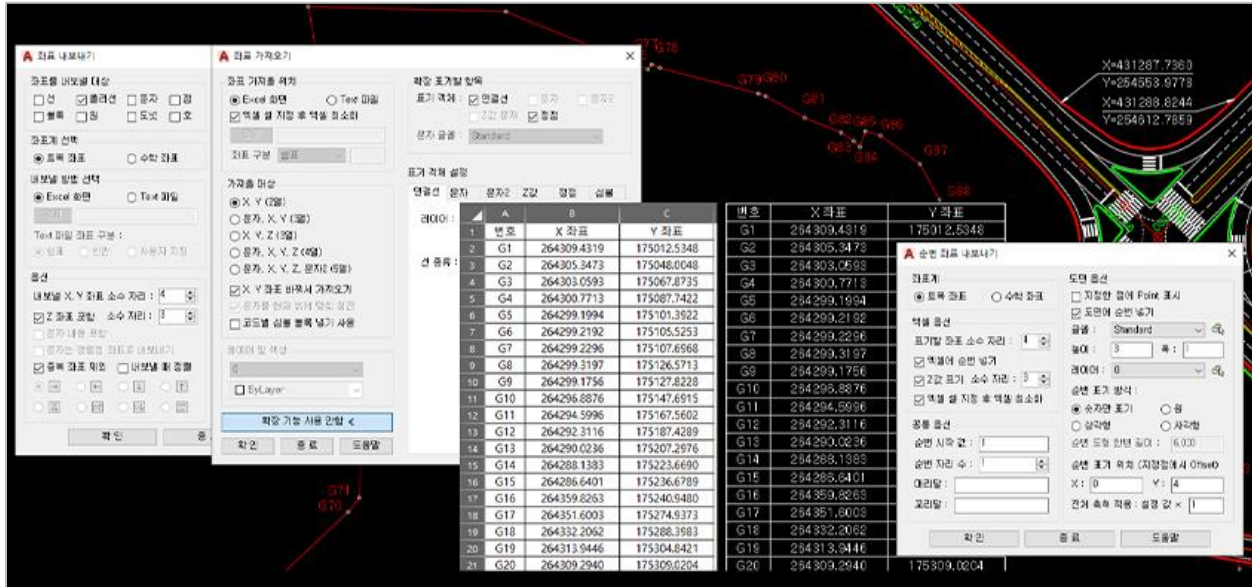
좌표 내보내기

좌표를 내보낼 대상
☐선 ☑폴리선 ☐문자 ☐점
☐블록 ☐원 ☐도넛 ☐호

좌표계 선택
◉토목 좌표 ○수학 좌표

내보낼 방법 선택
◉Excel 화면 ○Text 파일

Text 파일 좌표 구분 :

옵션
내보낼 X, Y 좌표 소수 자리 : 4
☑Z 좌표 포함 소수 자리 : 3
문자 내용 포함
문자는 정렬점 좌표로 내보내기
☑중복 좌표 제외 ☐내보낼 때 정렬

확 인 종 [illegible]

좌표 가져오기

좌표 가져올 위치
◉Excel 화면 ○Text 파일
☑엑셀 셀 지정 후 엑셀 최소화

좌표 구분 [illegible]

가져올 대상
◉X, Y (2열)
○문자, X, Y (3열)
○X, Y, Z (3열)
○문자, X, Y, Z (4열)
○문자, X, Y, Z, 문자2 (5열)
☑X, Y 좌표 바꾸서 가져오기
☐코드별 심볼 블록 넣기 사용

레이어 및 색상
0
☐ByLayer

확장 기능 사용 안함 <

확 인 종 료 도움말

확장 표기할 항목
표기 객체 : ☑연결선 문자 좌표
Z값 문자 ☑점점
문자 글꼴 : Standard

표기 객체 설정
연결선 문자 문자2 Z값 점점 심볼
레이어 :
선 종류 :

| | A | B | C |
|---|---|---|---|
| 1 | 번호 | X 좌표 | Y 좌표 |
| 2 | G1 | 264309.4319 | 175012.5348 |
| 3 | G2 | 264305.3473 | 175048.0048 |
| 4 | G3 | 264303.0593 | 175067.8735 |
| 5 | G4 | 264300.7713 | 175087.7422 |
| 6 | G5 | 264299.1994 | 175101.3922 |
| 7 | G6 | 264299.2192 | 175105.5253 |
| 8 | G7 | 264299.2296 | 175107.6968 |
| 9 | G8 | 264299.3197 | 175126.5713 |
| 10 | G9 | 264299.1756 | 175127.8228 |
| 11 | G10 | 264296.8876 | 175147.6915 |
| 12 | G11 | 264294.5996 | 175167.5602 |
| 13 | G12 | 264292.3116 | 175187.4289 |
| 14 | G13 | 264290.0236 | 175207.2976 |
| 15 | G14 | 264288.1383 | 175223.6690 |
| 16 | G15 | 264286.6401 | 175236.6789 |
| 17 | G16 | 264359.8263 | 175240.9480 |
| 18 | G17 | 264351.6003 | 175274.9373 |
| 19 | G18 | 264332.2062 | 175288.3983 |
| 20 | G19 | 264313.9446 | 175304.8421 |
| 21 | G20 | 264309.2940 | 175309.0204 |

| 번호 | X 좌표 | Y 좌표 |
|---|---|---|
| G1 | 264309.4319 | 175012.5348 |
| G2 | 264305.3473 | |
| G3 | 264303.0593 | |
| G4 | 264300.7713 | |
| G5 | 264299.1994 | |
| G6 | 264299.2192 | |
| G7 | 264299.2296 | |
| G8 | 264299.3197 | |
| G9 | 264299.1756 | |
| G10 | 264296.8876 | |
| G11 | 264294.5996 | |
| G12 | 264292.3116 | |
| G13 | 264290.0236 | |
| G14 | 264288.1383 | |
| G15 | 264286.6401 | |
| G16 | 264359.8263 | |
| G17 | 264351.6003 | |
| G18 | 264332.2062 | |
| G19 | 264313.9446 | |
| G20 | 264309.2940 | 175309.0204 |

순번 좌표 내보내기

좌표계
◉토목 좌표 ○수학 좌표

엑셀 옵션
표기할 좌표 소수 자리 : 4
☑엑셀에 순번 넣기
☑Z값 표기 소수 자리 : 3
☑엑셀 셀 지정 후 엑셀 최소화

공통 옵션
순번 시작 값 : 1
순번 자리 수 : 1
머리말 :
꼬리말 :

도면 옵션
☐지정한 점에 Point 표시
☑도면에 순번 넣기
글꼴 : Standard
높이 : 3 폭 : 1
레이어 : 0

순번 표기 방식 :
◉숫자만 표기 ○원
○삼각형 ○사각형
순번 도형 한변 길이 : 6.000

순번 표기 위치 (지정점에서 Offset)
X : 0 Y : 4
전체 축척 적용 : 설정 값 × 1

확 인 종 료 도움말

X=431287.7360
Y=254553.9778
X=431288.8244
Y=254612.7859

G77 G78 G79 G80 G81 G82 G83 G84 G85 G86 G87 G88 G71 G70